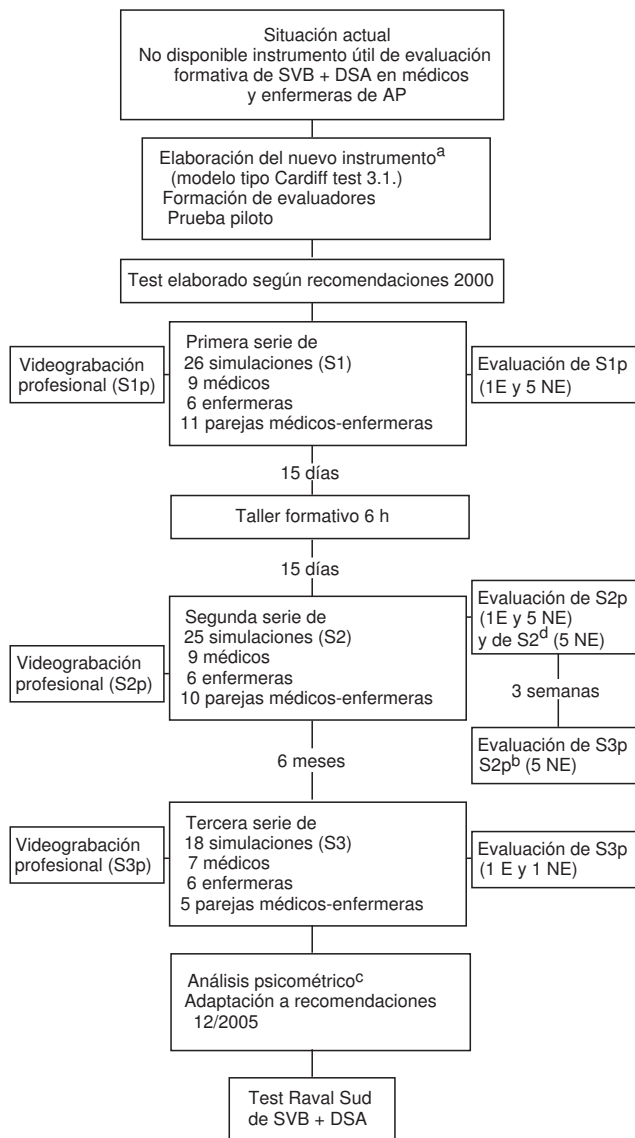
Situación actual
No disponible instrumento útil de evaluación formativa de SVB + DSA en médicos y enfermeras de AP

Elaboración del nuevo instrumento$^{a}$
(modelo tipo Cardiff test 3.1.)
Formación de evaluadores
Prueba piloto

Test elaborado según recomendaciones 2000

Videograbación profesional (S1p)

Primera serie de
26 simulaciones (S1)
9 médicos
6 enfermeras
11 parejas médicos-enfermeras

Evaluación de S1p
(1E y 5 NE)

15 días

Taller formativo 6 h

15 días

Videograbación profesional (S2p)

Segunda serie de
25 simulaciones (S2)
9 médicos
6 enfermeras
10 parejas médicos-enfermeras

Evaluación de S2p
(1E y 5 NE)
y de S2$^{d}$ (5 NE)

3 semanas

Evaluación de S3p
S2p$^{b}$ (5 NE)

6 meses

Videograbación profesional (S3p)

Tercera serie de
18 simulaciones (S3)
7 médicos
6 enfermeras
5 parejas médicos-enfermeras

Evaluación de S3p
(1 E y 1 NE)

Análisis psicométrico$^{c}$
Adaptación a recomendaciones 12/2005

Test Raval Sud
de SVB + DSA